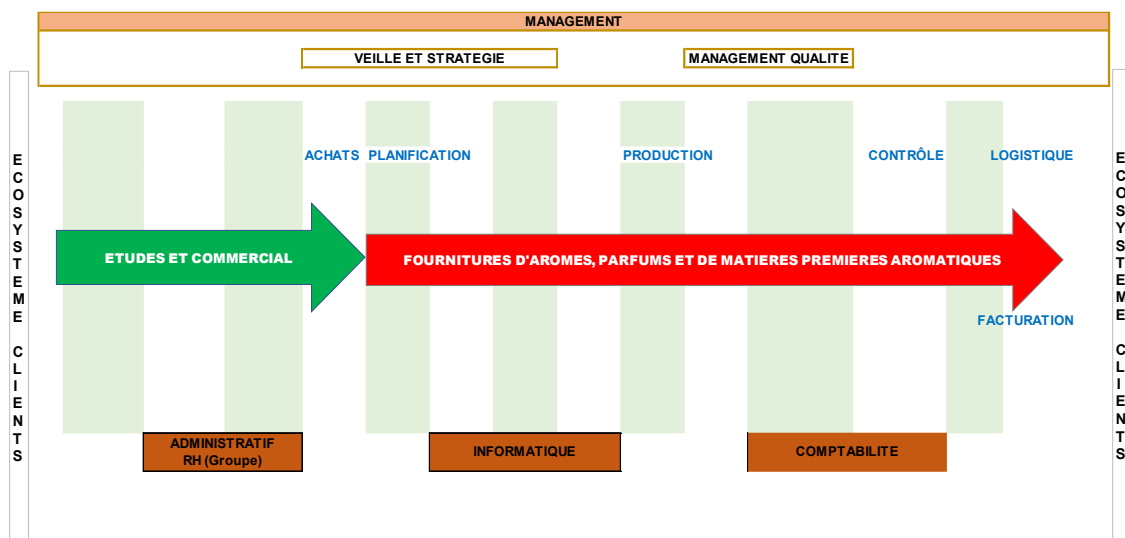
MANAGEMENT

VEILLE ET STRATEGIE

MANAGEMENT QUALITE

ECOSYSTEME CLIENTS

ACHATS PLANIFICATION

PRODUCTION

CONTRÔLE

LOGISTIQUE

ETUDES ET COMMERCIAL

FOURNITURES D'AROMES, PARFUMS ET DE MATIERES PREMIERES AROMATIQUES

FACTURATION

ECOSYSTEME CLIENTS

ADMINISTRATIF RH (Groupe)

INFORMATIQUE

COMPTABILITE